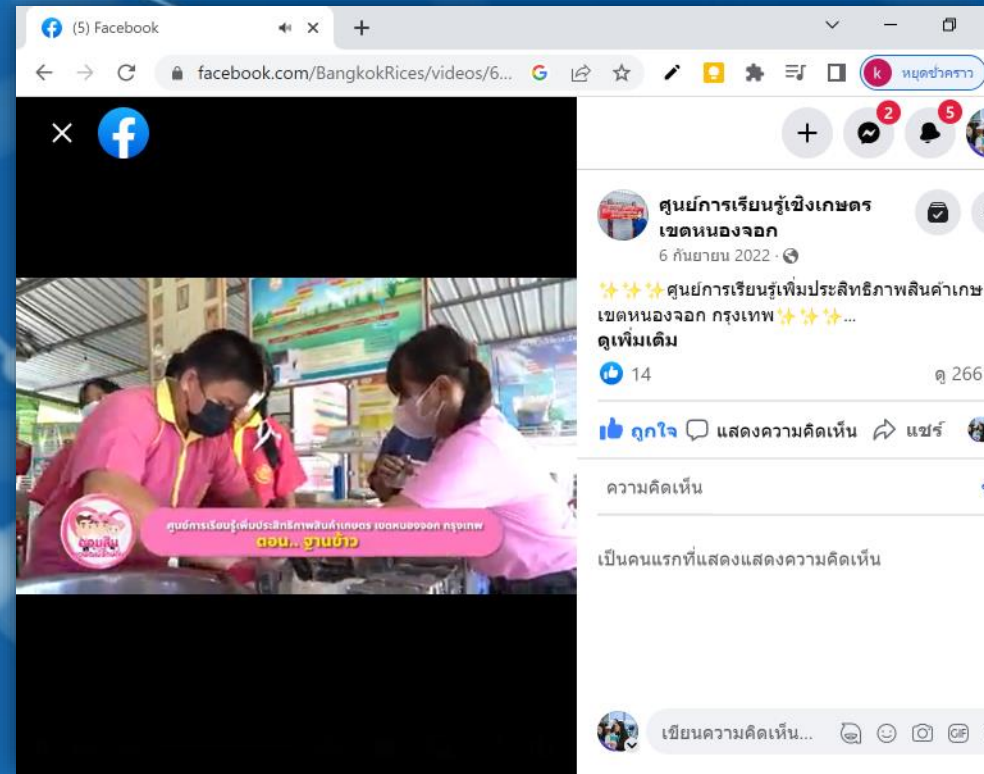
(5) Facebook

facebook.com/BangkokRices/videos/6...

k หยุดชั่วคราว

2

5

ศูนย์การเรียนรู้เชิงเกษตร เขตหนองจอก

6 กันยายน 2022 ·

✨✨✨ศูนย์การเรียนรู้เพิ่มประสิทธิภาพสินค้าเกษ เขตหนองจอก กรุงเทพ✨✨✨...

ดูเพิ่มเติม

14

ดู 266

ถูกใจ แสดงความคิดเห็น แชร์

ความคิดเห็น

เป็นคนแรกที่แสดงแสดงความคิดเห็น

เขียนความคิดเห็น...

ศูนย์การเรียนรู้เพิ่มประสิทธิภาพสินค้าเกษตร เขตหนองจอก กรุงเทพ

ตอน.. ฐานข้าว

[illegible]